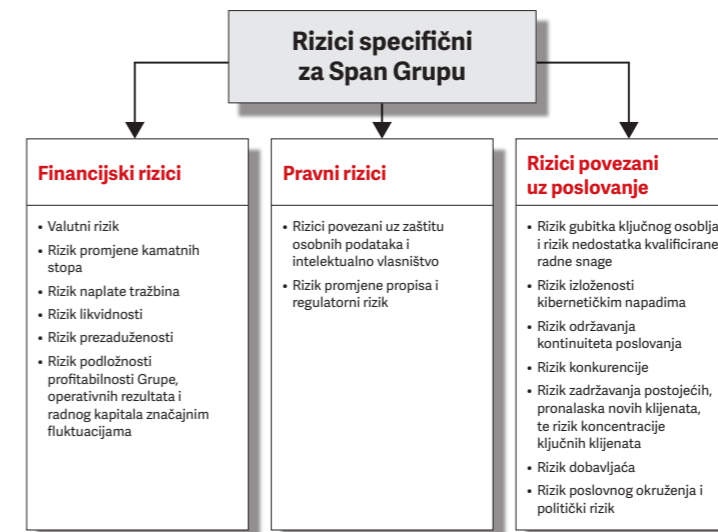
Rizici specifični za Span Grupu

Financijski rizici

- Valutni rizik
- Rizik promjene kamatnih stopa
- Rizik naplate tražbina
- Rizik likvidnosti
- Rizik prezaduženosti
- Rizik podložnosti profitabilnosti Grupe, operativnih rezultata i radnog kapitala značajnim fluktuacijama

Pravni rizici

- Rizici povezani uz zaštitu osobnih podataka i intelektualno vlasništvo
- Rizik promjene propisa i regulatorni rizik

Rizici povezani uz poslovanje

- Rizik gubitka ključnog osoblja i rizik nedostatka kvalificirane radne snage
- Rizik izloženosti kibernetičkim napadima
- Rizik održavanja kontinuiteta poslovanja
- Rizik konkurencije
- Rizik zadržavanja postojećih, pronalaska novih klijenata, te rizik koncentracije ključnih klijenata
- Rizik dobavljača
- Rizik poslovnog okruženja i politički rizik